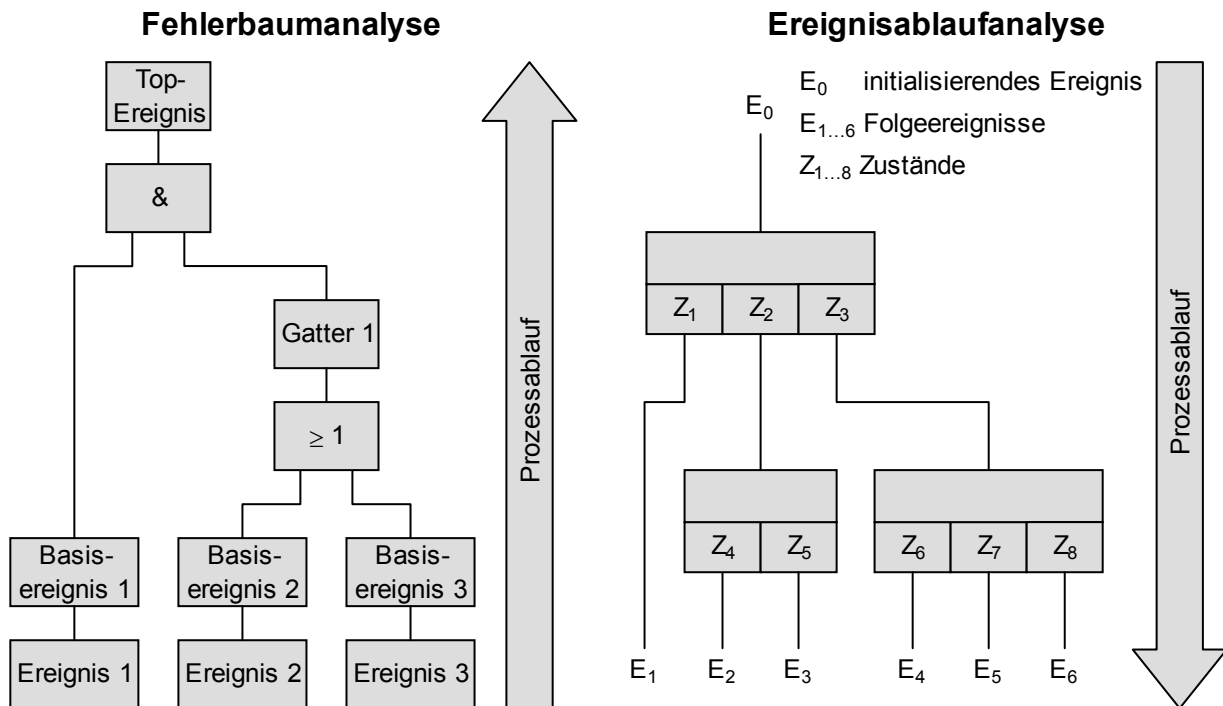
Fehlerbaumanalyse

Top-Ereignis

&

Gatter 1

$\geq 1$

Basisereignis 1

Basisereignis 2

Basisereignis 3

Ereignis 1

Ereignis 2

Ereignis 3

Prozessablauf

Ereignisablaufanalyse

$E_0$

$E_0$ initialisierendes Ereignis

$E_{1...6}$ Folgeereignisse

$Z_{1...8}$ Zustände

$Z_1$ $Z_2$ $Z_3$

$Z_4$ $Z_5$

$Z_6$ $Z_7$ $Z_8$

$E_1$ $E_2$ $E_3$ $E_4$ $E_5$ $E_6$

Prozessablauf